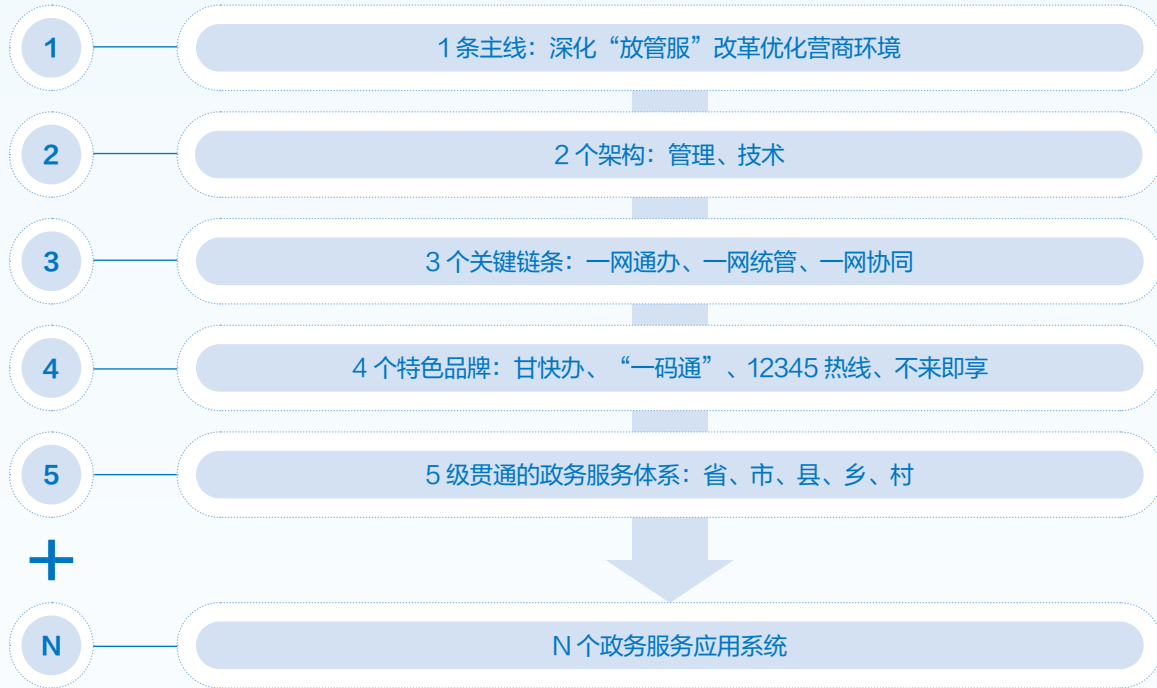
1

1 条主线：深化“放管服”改革优化营商环境

2

2 个架构：管理、技术

3

3 个关键链条：一网通办、一网统管、一网协同

4

4 个特色品牌：甘快办、“一码通”、12345 热线、不来即享

5

5 级贯通的政务服务体系：省、市、县、乡、村

+

N

N 个政务服务应用系统